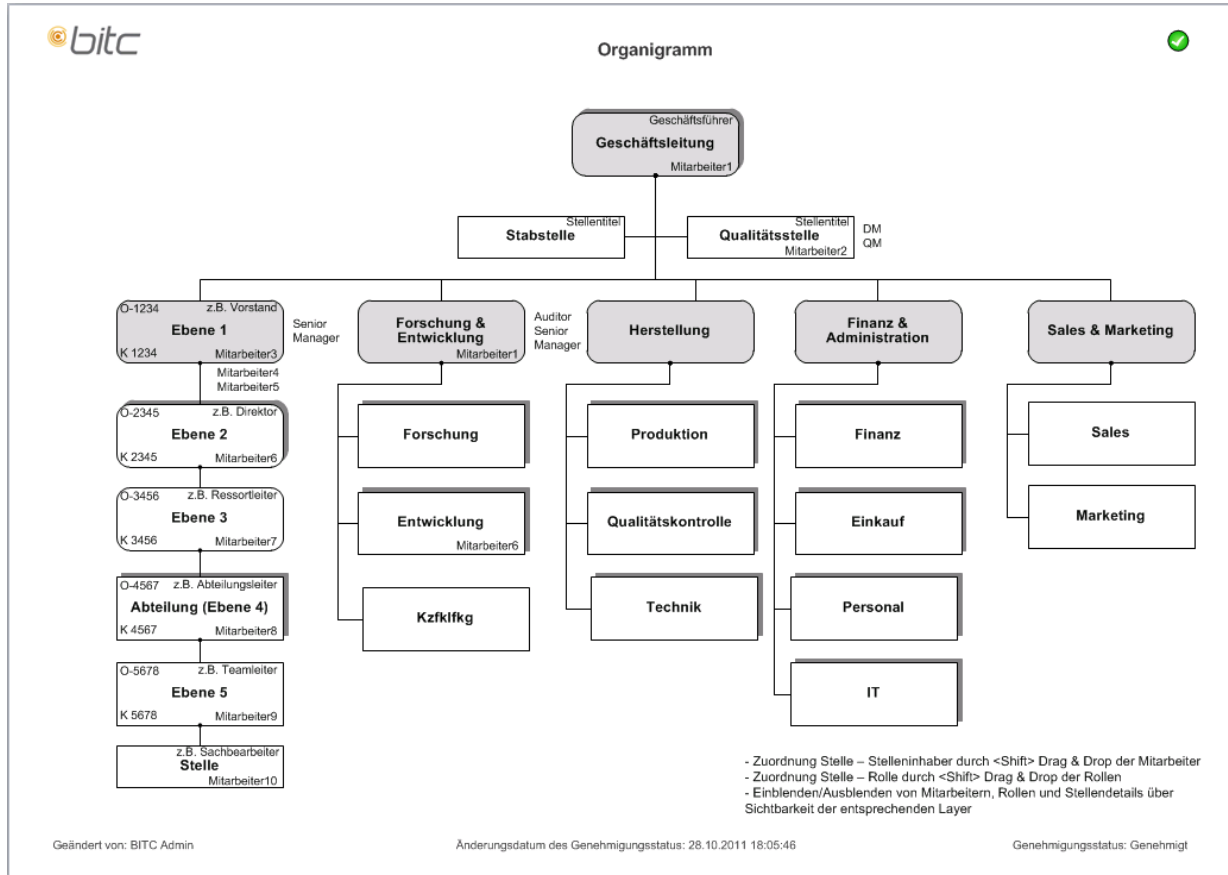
bitc

Organigramm

Geschäftsführer
Geschäftsleitung
Mitarbeiter1

Stellentitel
Stabstelle

Stellentitel
Qualitätsstelle
Mitarbeiter2
DM
QM

O-1234 z.B. Vorstand
Ebene 1
K 1234 Mitarbeiter3
Senior Manager
Mitarbeiter4
Mitarbeiter5

Forschung & Entwicklung
Mitarbeiter1
Auditor
Senior Manager

Herstellung

Finanz & Administration

Sales & Marketing

O-2345 z.B. Direktor
Ebene 2
K 2345 Mitarbeiter6

O-3456 z.B. Ressortleiter
Ebene 3
K 3456 Mitarbeiter7

O-4567 z.B. Abteilungsleiter
Abteilung (Ebene 4)
K 4567 Mitarbeiter8

O-5678 z.B. Teamleiter
Ebene 5
K 5678 Mitarbeiter9

z.B. Sachbearbeiter
Stelle
Mitarbeiter10

Forschung

Entwicklung
Mitarbeiter6

Kzfklfkg

Produktion

Qualitätskontrolle

Technik

Finanz

Einkauf

Personal

IT

Sales

Marketing

- Zuordnung Stelle – Stelleninhaber durch <Shift> Drag & Drop der Mitarbeiter
- Zuordnung Stelle – Rolle durch <Shift> Drag & Drop der Rollen
- Einblenden/Ausblenden von Mitarbeitern, Rollen und Stellendetails über Sichtbarkeit der entsprechenden Layer

Geändert von: BITC Admin

Änderungsdatum des Genehmigungsstatus: 28.10.2011 18:05:46

Genehmigungsstatus: Genehmigt